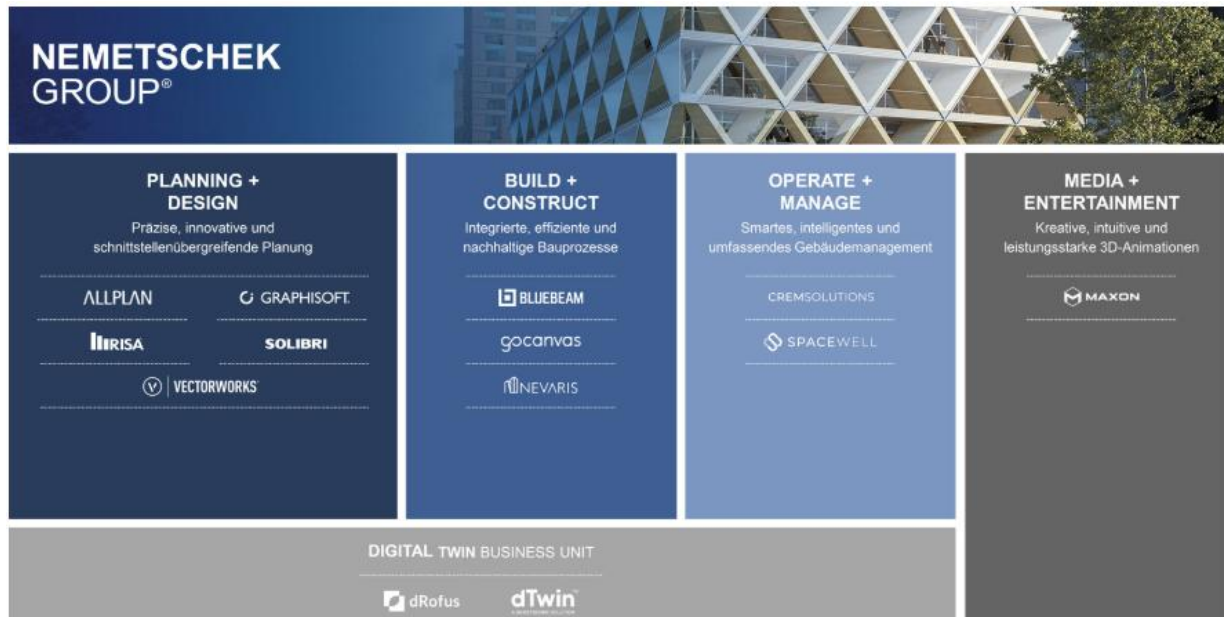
NEMETSCHEK GROUP®

PLANNING + DESIGN

Präzise, innovative und schnittstellenübergreifende Planung

ALLPLAN

GRAPHISOFT.

RISA

SOLIBRI

VECTORWORKS

BUILD + CONSTRUCT

Integrierte, effiziente und nachhaltige Bauprozesse

BLUEBEAM

gocanvas

NEVARIS

OPERATE + MANAGE

Smartes, intelligentes und umfassendes Gebäudemanagement

CREMSOLUTIONS

SPACEWELL

MEDIA + ENTERTAINMENT

Kreative, intuitive und leistungsstarke 3D-Animationen

MAXON

DIGITAL TWIN BUSINESS UNIT

dRofus

dTwin